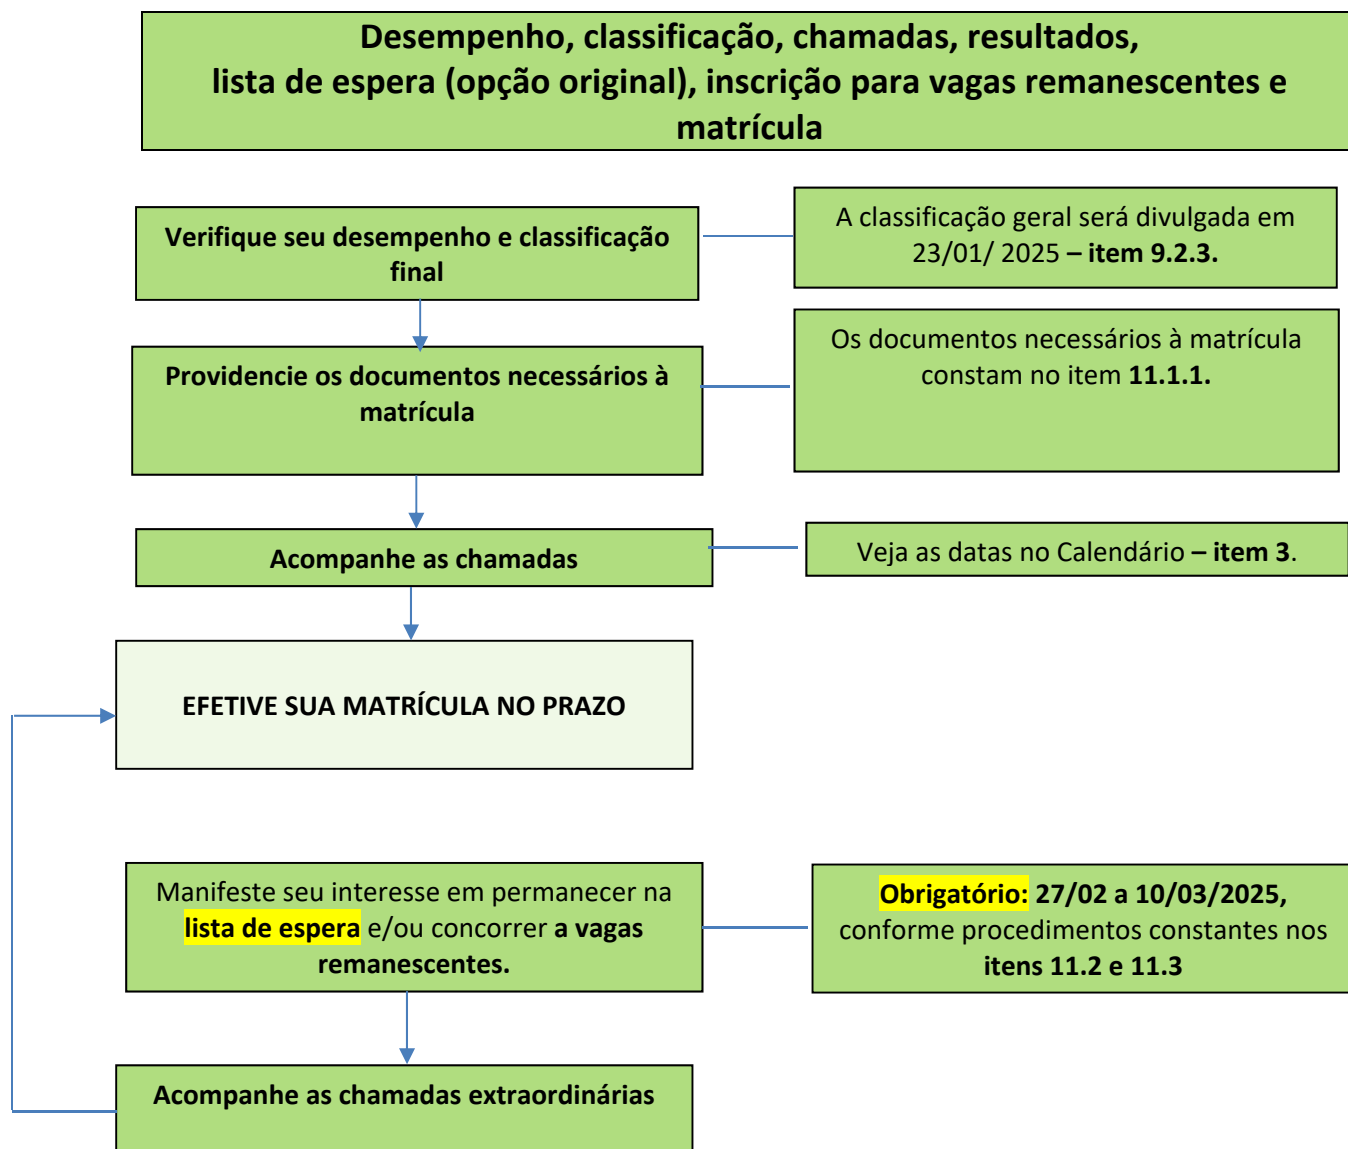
Desempenho, classificação, chamadas, resultados, lista de espera (opção original), inscrição para vagas remanescentes e matrícula

Verifique seu desempenho e classificação final

A classificação geral será divulgada em 23/01/ 2025 – item 9.2.3.

Providencie os documentos necessários à matrícula

Os documentos necessários à matrícula constam no item 11.1.1.

Acompanhe as chamadas

Veja as datas no Calendário – item 3.

EFETIVE SUA MATRÍCULA NO PRAZO

Manifeste seu interesse em permanecer na lista de espera e/ou concorrer a vagas remanescentes.

Obrigatório: 27/02 a 10/03/2025, conforme procedimentos constantes nos itens 11.2 e 11.3

Acompanhe as chamadas extraordinárias